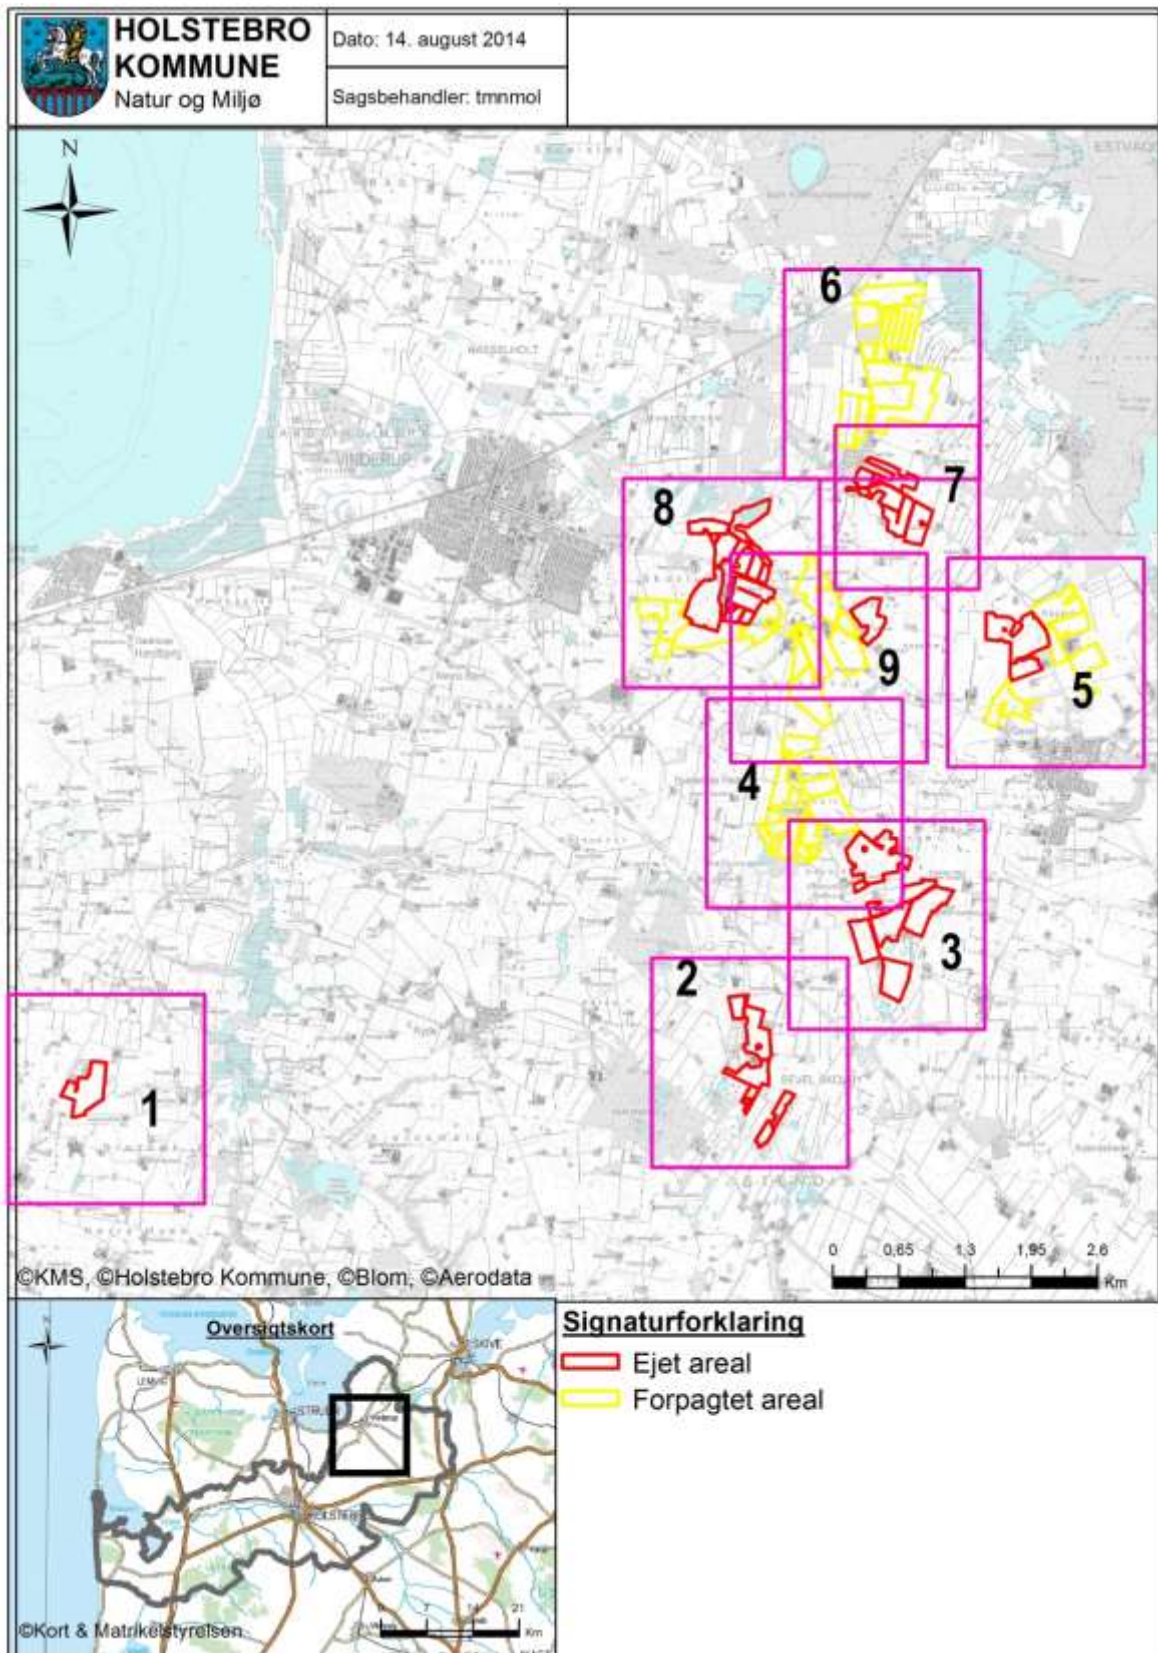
HOLSTEBRO KOMMUNE
Natur og Miljø

Dato: 14. august 2014

Sagsbehandler: tmnmol

N

6

7

8

9

5

4

3

2

1

©KMS, ©Holstebro Kommune, ©Blom, ©Aerodata

0 0,65 1,3 1,95 2,6 Km

Oversigtskort

©Kort & Matrikelstyrelsen

Signaturforklaring
Ejet areal
Forpagtet areal